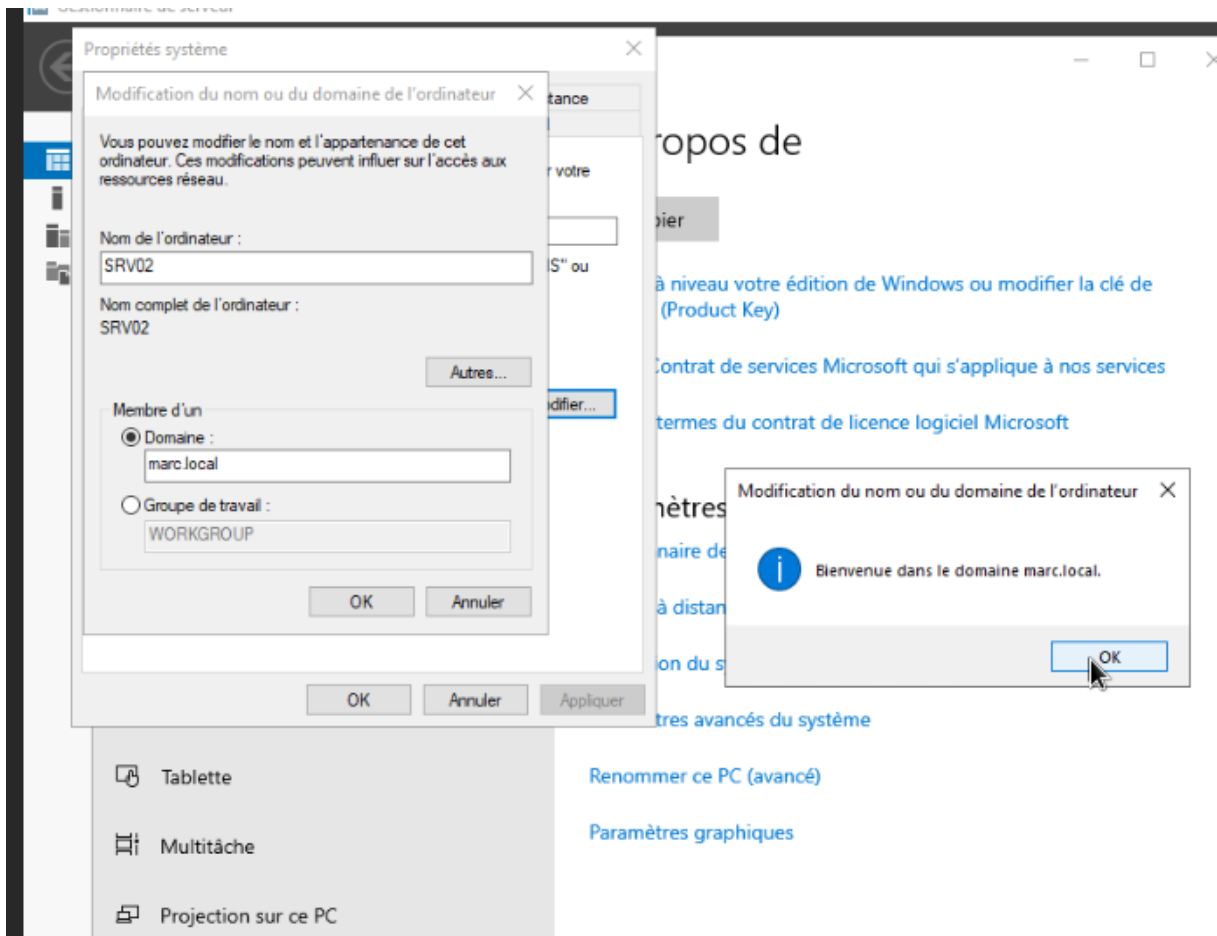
Propriétés système

Modification du nom ou du domaine de l'ordinateur

Vous pouvez modifier le nom et l'appartenance de cet ordinateur. Ces modifications peuvent influer sur l'accès aux ressources réseau.

Nom de l'ordinateur :

SRV02

Nom complet de l'ordinateur :

SRV02

Autres...

Membre d'un

Domaine :

marc.local

Groupe de travail :

WORKGROUP

OK Annuler

tance

r votre

S" ou

difier...

OK Annuler Appliquer

ropos de

pier

à niveau votre édition de Windows ou modifier la clé de (Product Key)

Contrat de services Microsoft qui s'applique à nos services

termes du contrat de licence logiciel Microsoft

nètres

naire de

à distan

ion du s

tres avancés du système

Renommer ce PC (avancé)

Paramètres graphiques

Tablette

Multitâche

Projection sur ce PC

Modification du nom ou du domaine de l'ordinateur

Bienvenue dans le domaine marc.local.

OK